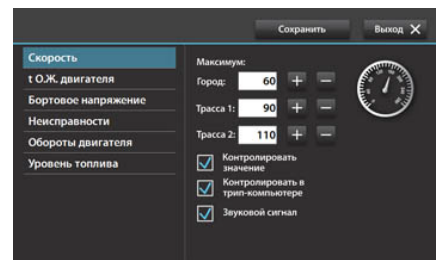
Сохранить

Выход

Скорость

t О.Ж. двигателя

Бортовое напряжение

Неисправности

Обороты двигателя

Уровень топлива

Максимум:

Город: 60 + −

Трасса 1: 90 + −

Трасса 2: 110 + −

Контролировать значение

Контролировать в трип-компьютере

Звуковой сигнал